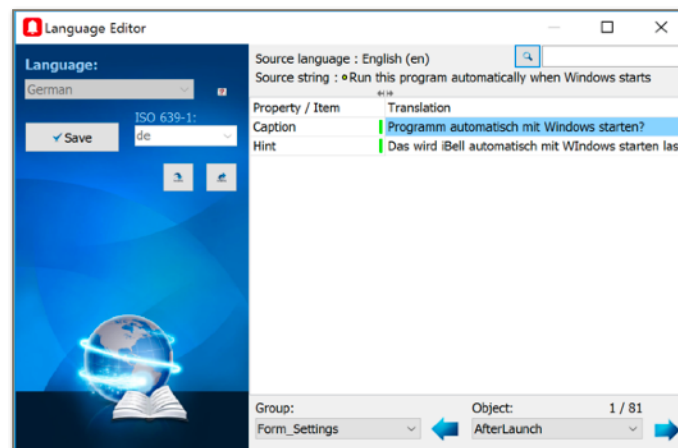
Language Editor

Language:
German
Save
ISO 639-1:
de

Source language : English (en)
Source string : Run this program automatically when Windows starts

| Property / Item | Translation |
|---|---|
| Caption | Programm automatisch mit Windows starten? |
| Hint | Das wird iBell automatisch mit WIndows starten las |

Group:
Form_Settings
Object:
1 / 81
AfterLaunch